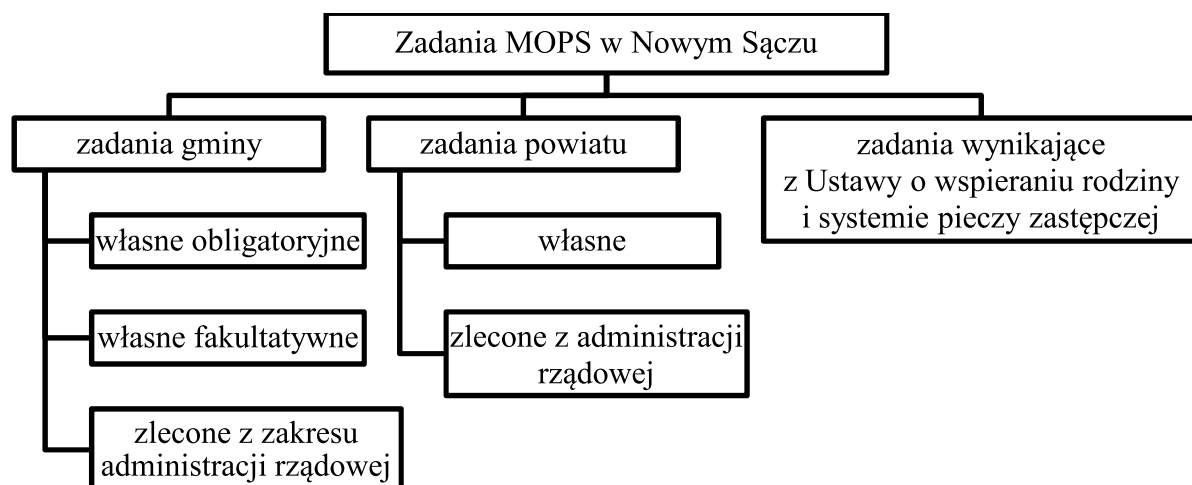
Zadania MOPS w Nowym Sączu

zadania gminy

własne obligatoryjne

własne fakultatywne

zlecone z zakresu administracji rządowej

zadania powiatu

własne

zlecone z administracji rządowej

zadania wynikające z Ustawy o wspieraniu rodziny i systemie pieczy zastępczej